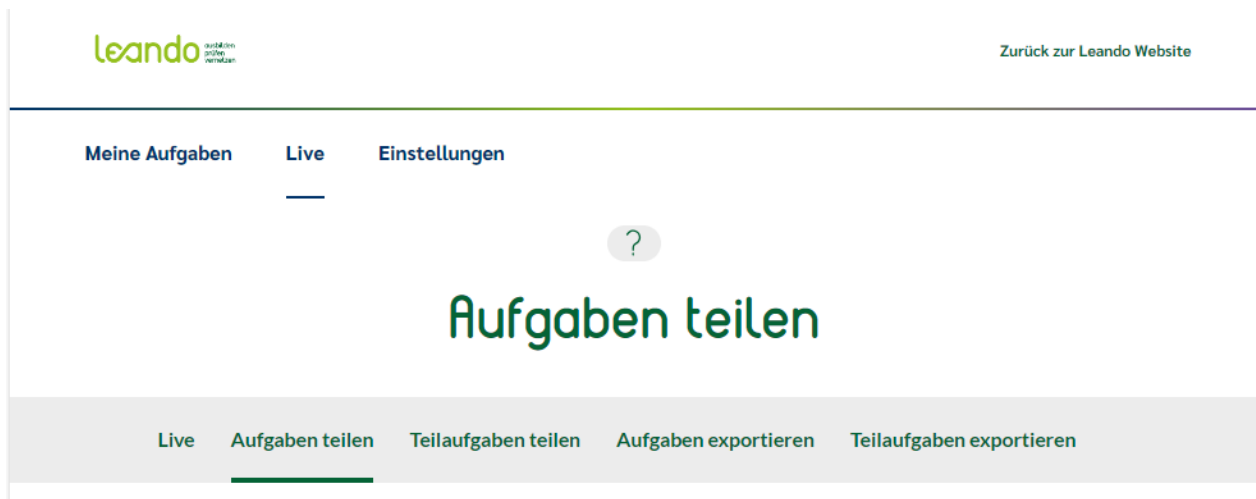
leando ausbilden prüfen vernetzen

Zurück zur Leando Website

Meine Aufgaben Live Einstellungen

?

Aufgaben teilen

Live Aufgaben teilen Teilaufgaben teilen Aufgaben exportieren Teilaufgaben exportieren